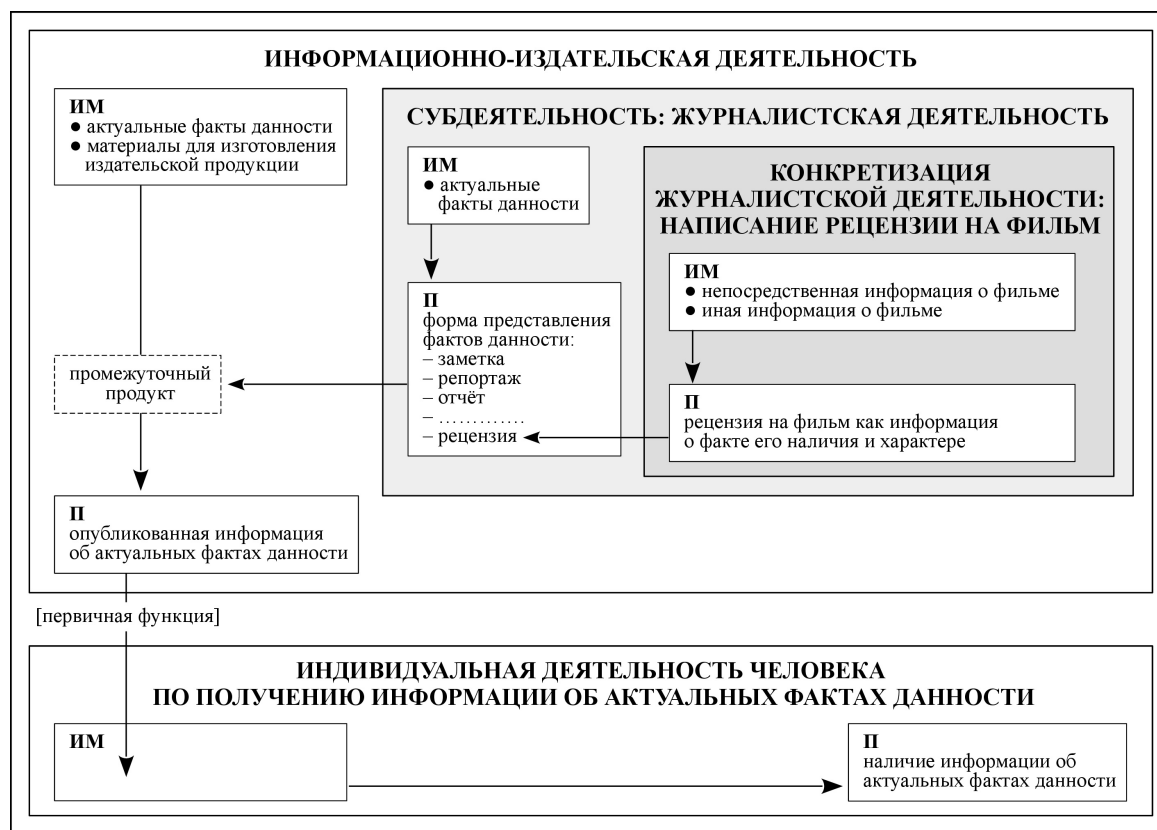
ИНФОРМАЦИОННО-ИЗДАТЕЛЬСКАЯ ДЕЯТЕЛЬНОСТЬ

ИМ
● актуальные факты данности
● материалы для изготовления издательской продукции

СУБДЕЯТЕЛЬНОСТЬ: ЖУРНАЛИСТСКАЯ ДЕЯТЕЛЬНОСТЬ

ИМ
● актуальные факты данности

КОНКРЕТИЗАЦИЯ ЖУРНАЛИСТСКОЙ ДЕЯТЕЛЬНОСТИ: НАПИСАНИЕ РЕЦЕНЗИИ НА ФИЛЬМ

ИМ
● непосредственная информация о фильме
● иная информация о фильме

П
форма представления фактов данности:
– заметка
– репортаж
– отчёт
– ............
– рецензия

промежуточный продукт

П
рецензия на фильм как информация о факте его наличия и характере

П
опубликованная информация об актуальных фактах данности

[первичная функция]

ИНДИВИДУАЛЬНАЯ ДЕЯТЕЛЬНОСТЬ ЧЕЛОВЕКА ПО ПОЛУЧЕНИЮ ИНФОРМАЦИИ ОБ АКТУАЛЬНЫХ ФАКТАХ ДАННОСТИ

ИМ

П
наличие информации об актуальных фактах данности